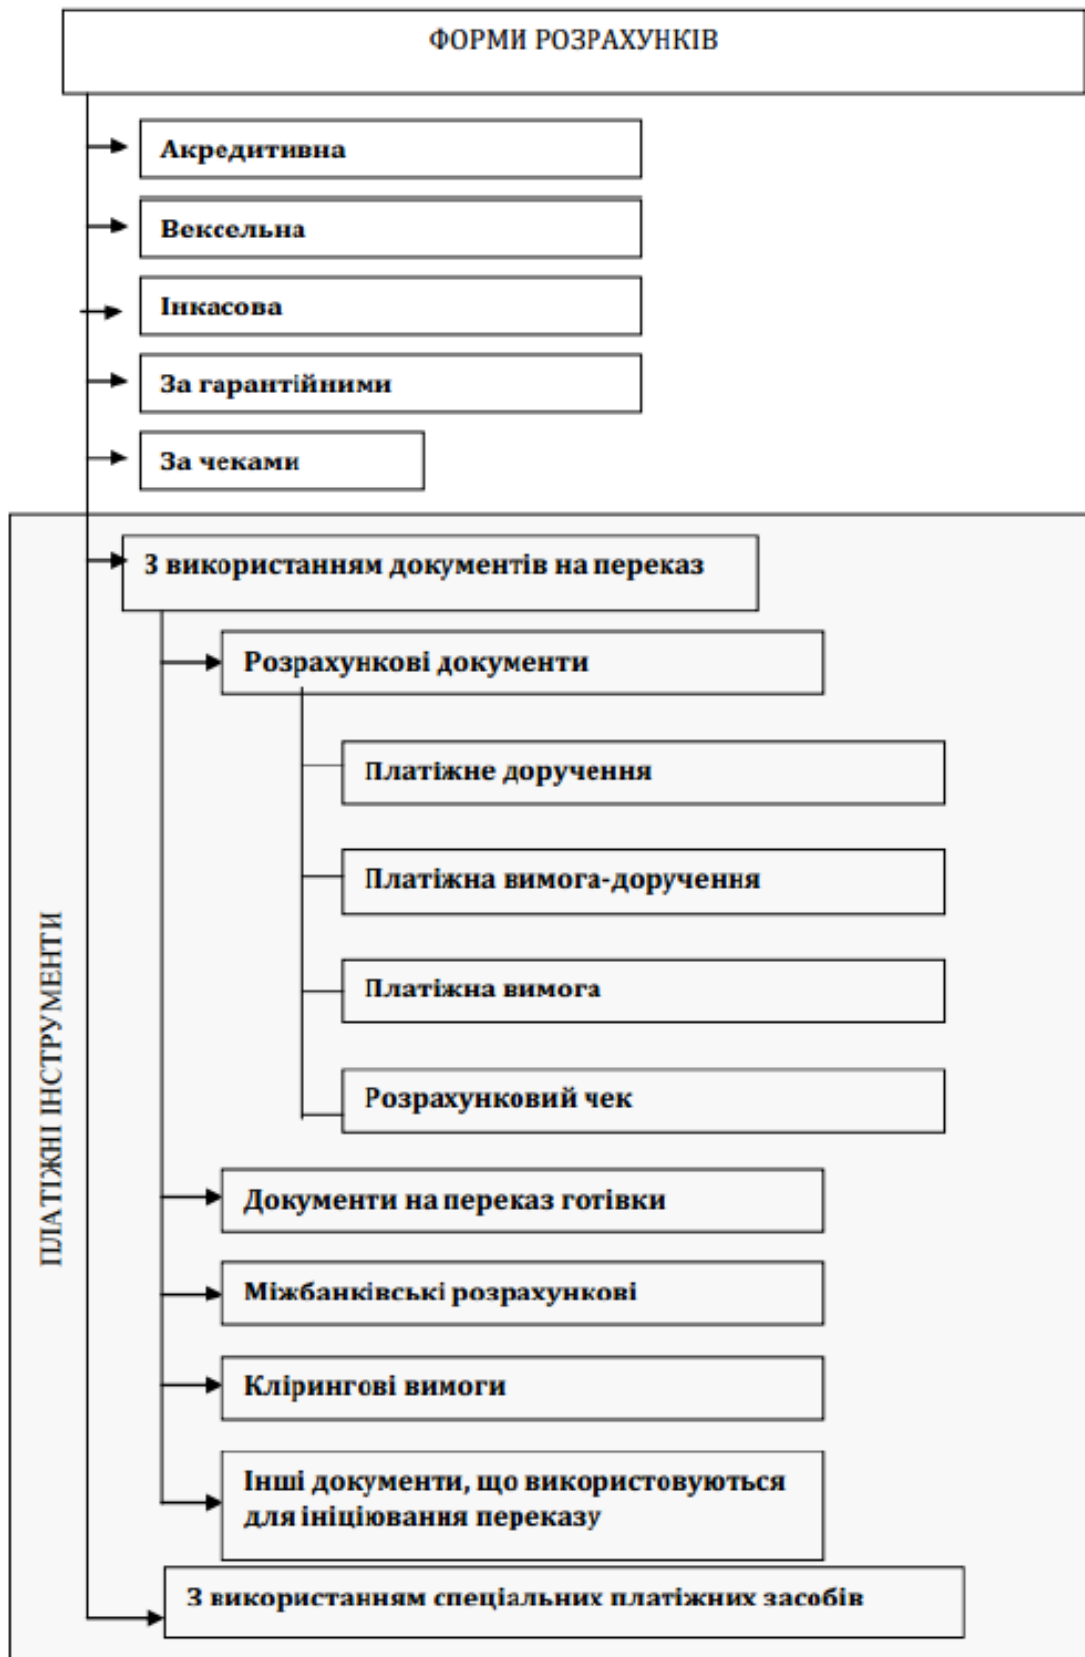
ФОРМИ РОЗРАХУНКІВ

Акредитивна

Вексельна

Інкасова

За гарантійними

За чеками

ПЛАТІЖНІ ІНСТРУМЕНТИ

З використанням документів на переказ

Розрахункові документи

Платіжне доручення

Платіжна вимога-доручення

Платіжна вимога

Розрахунковий чек

Документи на переказ готівки

Міжбанківські розрахункові

Клірингові вимоги

Інші документи, що використовуються для ініціювання переказу

З використанням спеціальних платіжних засобів